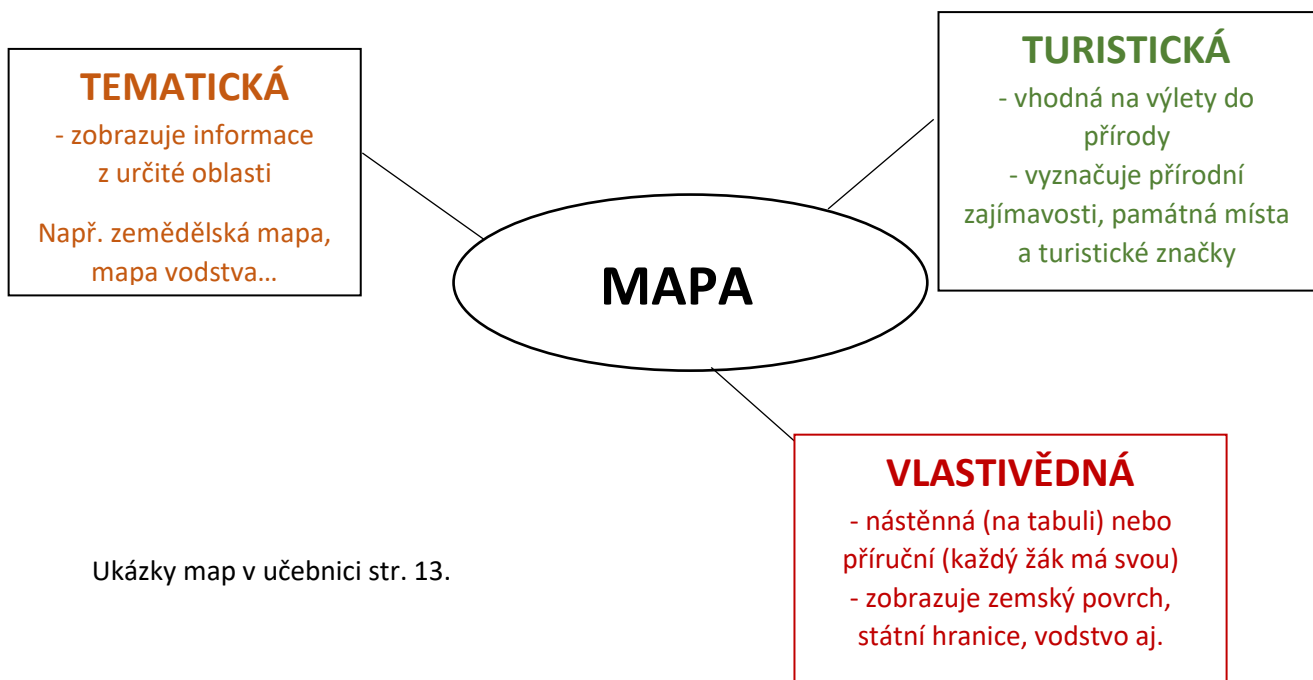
TEMATICKÁ
- zobrazuje informace z určité oblasti

Např. zemědělská mapa, mapa vodstva…

TURISTICKÁ
- vhodná na výlety do přírody
- vyznačuje přírodní zajímavosti, památná místa a turistické značky

MAPA

VLASTIVĚDNÁ
- nástěnná (na tabuli) nebo příruční (každý žák má svou)
- zobrazuje zemský povrch, státní hranice, vodstvo aj.

Ukázky map v učebnici str. 13.